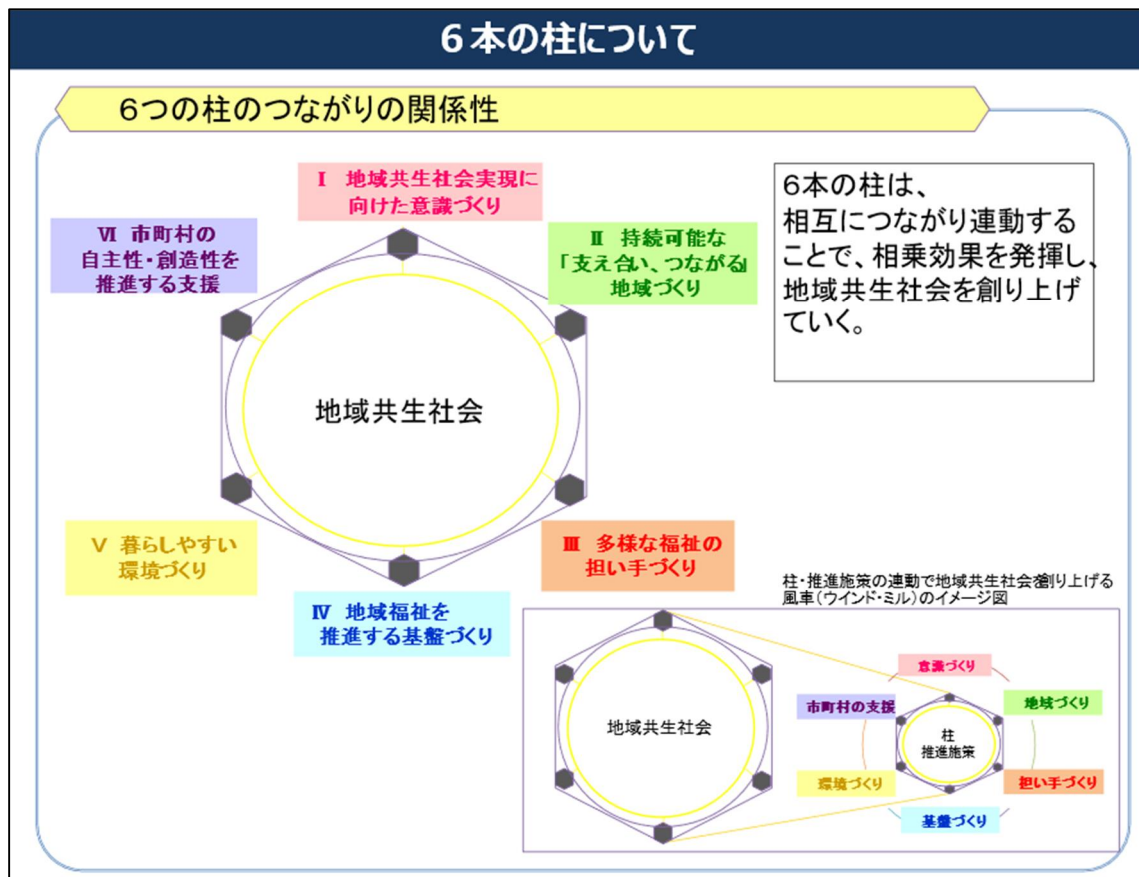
6本の柱について

6つの柱のつながりの関係性

Ⅰ 地域共生社会実現に向けた意識づくり

Ⅵ 市町村の自主性・創造性を推進する支援

Ⅱ 持続可能な「支え合い、つながる」地域づくり

6本の柱は、相互につながり連動することで、相乗効果を発揮し、地域共生社会を創り上げていく。

地域共生社会

Ⅴ 暮らしやすい環境づくり

Ⅲ 多様な福祉の担い手づくり

Ⅳ 地域福祉を推進する基盤づくり

柱・推進施策の連動で地域共生社会を創り上げる風車(ウインド・ミル)のイメージ図

地域共生社会

意識づくり

市町村の支援

地域づくり

柱
推進施策

環境づくり

担い手づくり

基盤づくり